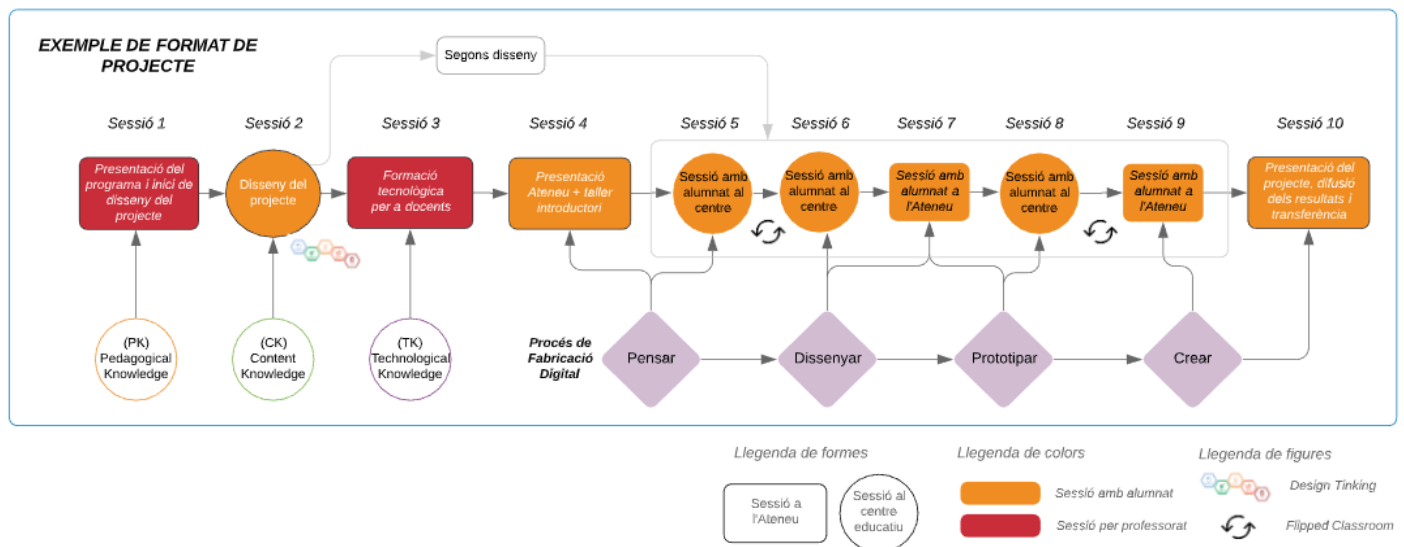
EXEMPLE DE FORMAT DE PROJECTE

Segons disseny

Sessió 1

Presentació del programa i inici de disseny del projecte

Sessió 2

Disseny del projecte

Sessió 3

Formació tecnològica per a docents

Sessió 4

Presentació Ateneu + taller introductori

Sessió 5

Sessió amb alumnat al centre

Sessió 6

Sessió amb alumnat al centre

Sessió 7

Sessió amb alumnat a l'Ateneu

Sessió 8

Sessió amb alumnat al centre

Sessió 9

Sessió amb alumnat a l'Ateneu

Sessió 10

Presentació del projecte, difusió dels resultats i transferència

(PK) Pedagogical Knowledge

(CK) Content Knowledge

(TK) Technological Knowledge

Procés de Fabricació Digital

Pensar

Dissenyar

Prototipar

Crear

Llegenda de formes

Sessió a l'Ateneu

Sessió al centre educatiu

Llegenda de colors

Sessió amb alumnat

Sessió per professorat

Llegenda de figures

Design Tinking

Flipped Classroom